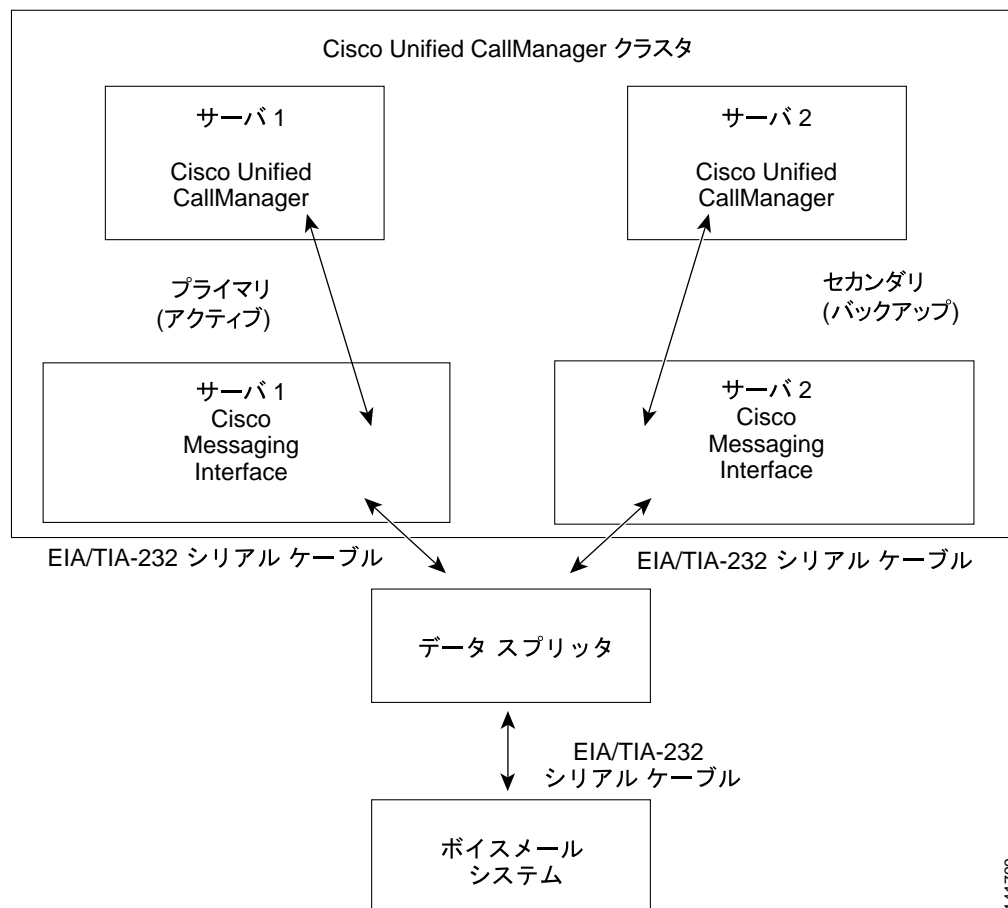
Cisco Unified CallManager クラスタ

サーバ 1

Cisco Unified CallManager

サーバ 2

Cisco Unified CallManager

プライマリ (アクティブ)

セカンダリ (バックアップ)

サーバ 1
Cisco Messaging Interface

サーバ 2
Cisco Messaging Interface

EIA/TIA-232 シリアル ケーブル

EIA/TIA-232 シリアル ケーブル

データ スプリッタ

EIA/TIA-232 シリアル ケーブル

ボイスメール システム

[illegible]